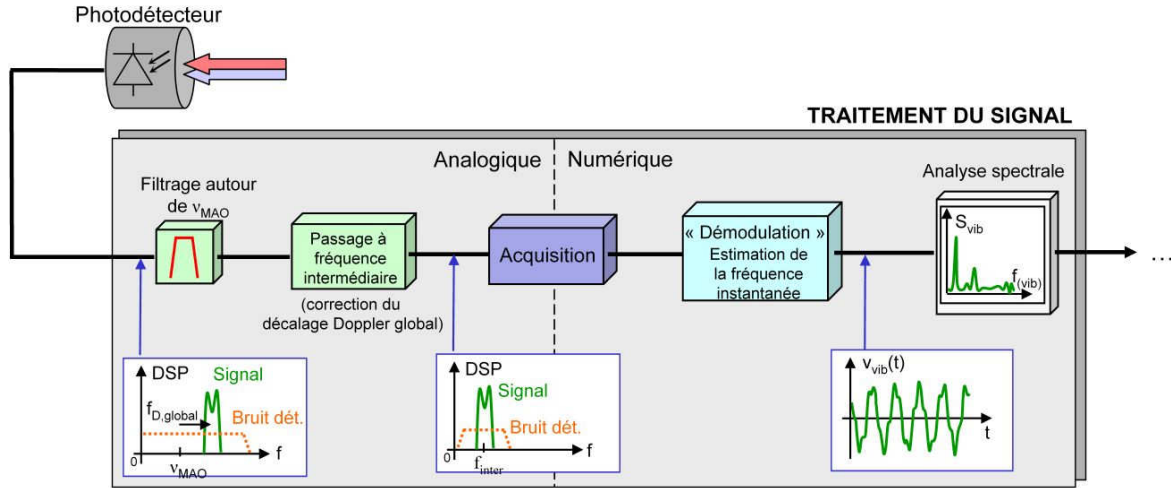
Photodétecteur

TRAITEMENT DU SIGNAL

Analogique | Numérique

Filtrage autour de $\nu_{MAO}$

Passage à fréquence intermédiaire

(correction du décalage Doppler global)

Acquisition

« Démodulation » Estimation de la fréquence instantanée

Analyse spectrale

$S_{vib}$

$f_{(vib)}$

…

DSP

Signal

$f_{D,global}$

Bruit dét.

0

$\nu_{MAO}$

f

DSP

Signal

Bruit dét.

0

$f_{inter}$

f

$v_{vib}(t)$

t